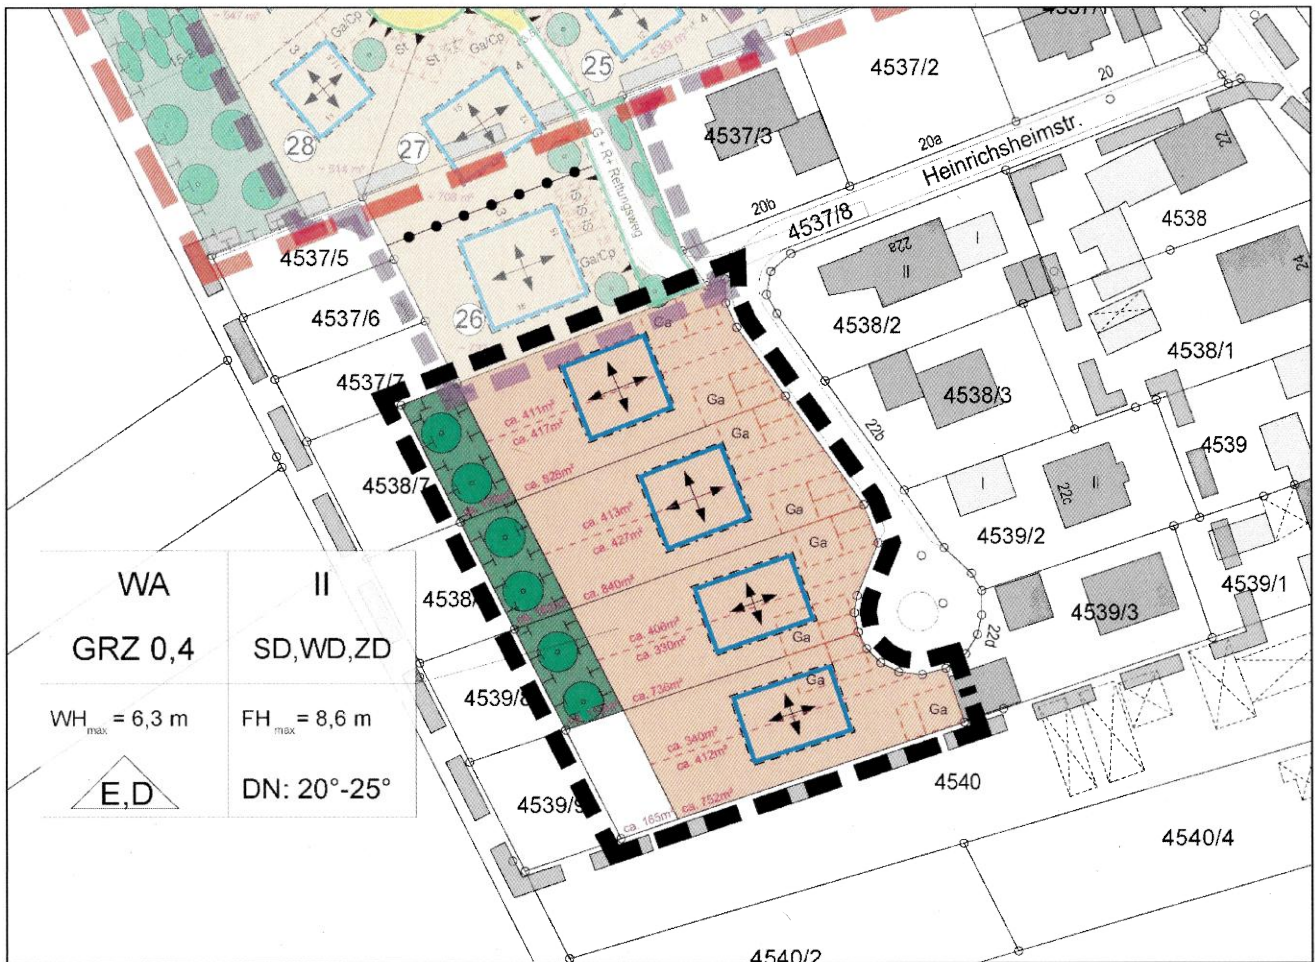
4537/2

20

4537/3

20a

Heinrichsheimstr.

22

20b

4537/8

4538

22a

II

I

24

4537/5

4537/6

4538/2

4538/1

4537/7

4538/3

4539

22b

4538/7

22c

II

I

4539/2

WA | II
GRZ 0,4 | SD,WD,ZD
$WH_{max}$ = 6,3 m | $FH_{max}$ = 8,6 m
E,D | DN: 20°-25°

4538/

4539/3

4539/1

22d

4539/8

4540

4539/9

4540/4

4540/2

25

28

27

26

Ga/Cp

Ga/Cp

St

G+R+ Rettungsweg

Ga

Ga

Ga

Ga

Ga

Ga

Ga

Ga

ca. 411m²

ca. 417m²

ca. 828m²

ca. 413m²

ca. 427m²

ca. 840m²

ca. 400m²

ca. 330m²

ca. 730m²

ca. 340m²

ca. 412m²

ca. 752m²

ca. 165m²

ca. 547 m²

ca. 539 m²

ca. 514 m²

ca. 708 m²